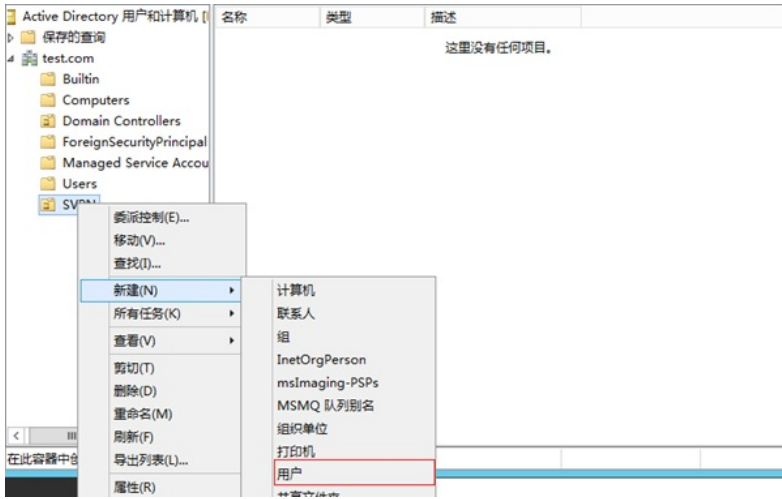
Active Directory 用户和计算机 [i
保存的查询
test.com
Builtin
Computers
Domain Controllers
ForeignSecurityPrincipal
Managed Service Accou
Users
SVPN

名称 类型 描述
这里没有任何项目。

委派控制(E)...
移动(V)...
查找(I)...
新建(N)
所有任务(K)
查看(V)
剪切(T)
删除(D)
重命名(M)
刷新(F)
导出列表(L)...
属性(R)

计算机
联系人
组
InetOrgPerson
msImaging-PSPs
MSMQ 队列别名
组织单位
打印机
用户
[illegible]

在此容器中创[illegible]